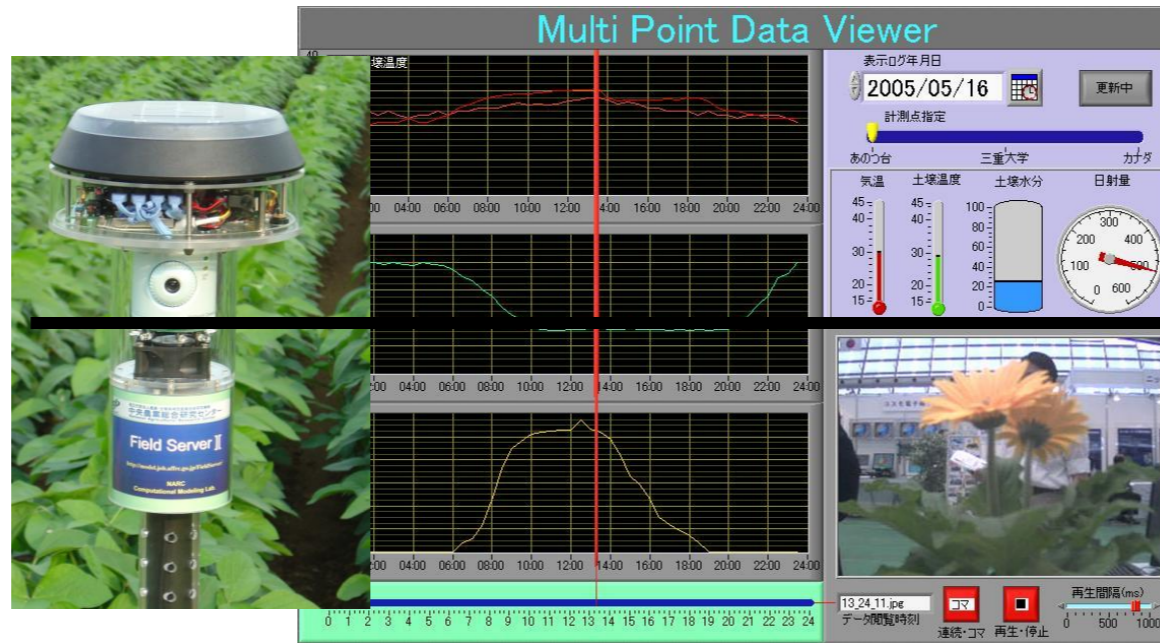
Multi Point Data Viewer

40

壌温度

00 04:00 06:00 08:00 10:00 12:00 14:00 16:00 18:00 20:00 22:00 24:00

00 04:00 06:00 08:00 10:00 12:00 14:00 16:00 18:00 20:00 22:00 24:00

00 04:00 06:00 08:00 10:00 12:00 14:00 16:00 18:00 20:00 22:00 24:00

0 1 2 3 4 5 6 7 8 9 10 11 12 13 14 15 16 17 18 19 20 21 22 23 24

表示ログ年月日

2005/05/16

更新中

計測点指定

あのう台 三重大学 カナダ

気温 土壌温度 土壌水分 日射量

45 30 20 15

45 30 20 15

100 80 60 40 20 0

100 200 300 400 500 600 0

13_24_11.jpg

データ閲覧時刻

コマ

連続・コマ

再生・停止

再生間隔(ms)

0 500 1000

Field Server II

NARC Computational Modeling Lab